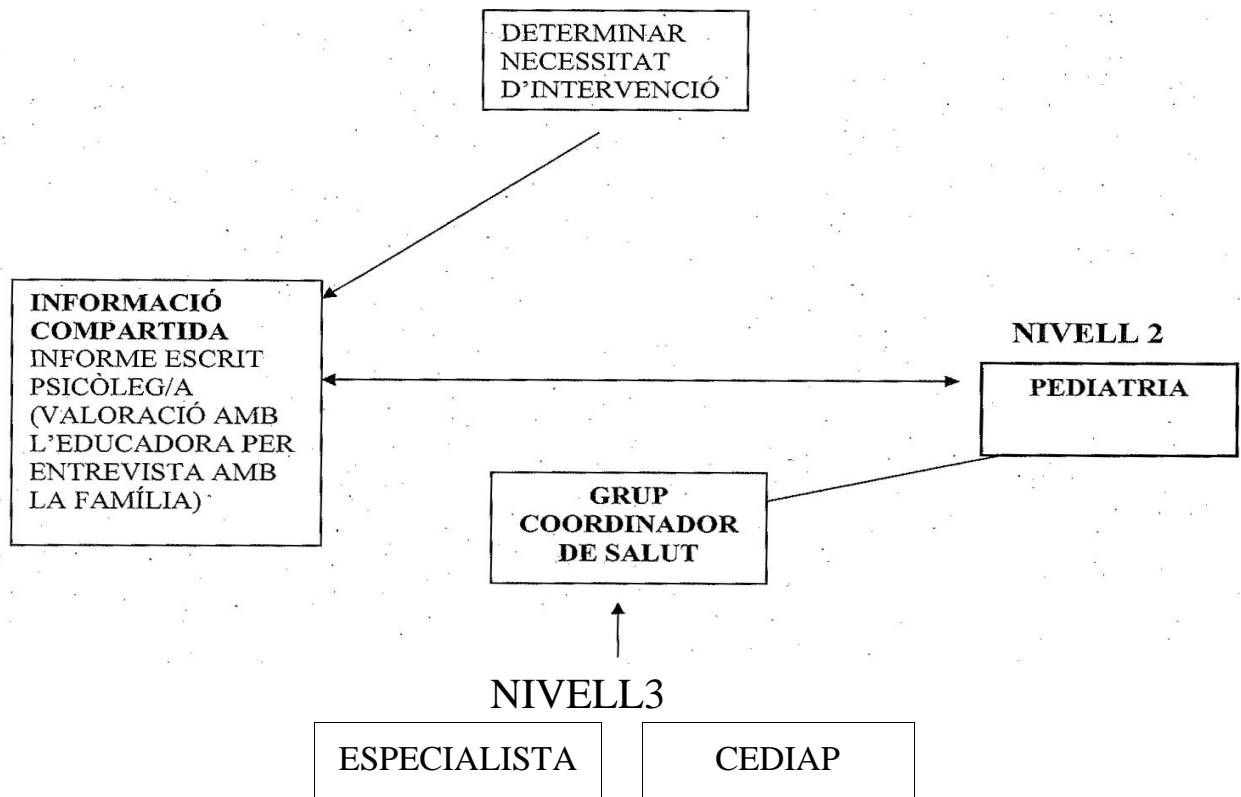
DETERMINAR NECESSITAT D'INTERVENCIÓ

INFORMACIÓ COMPARTIDA
INFORME ESCRIT PSICÒLEG/A (VALORACIÓ AMB L'EDUCADORA PER ENTREVISTA AMB LA FAMÍLIA)

NIVELL 2

PEDIATRIA

GRUP COORDINADOR DE SALUT

NIVELL3

ESPECIALISTA

CEDIAP